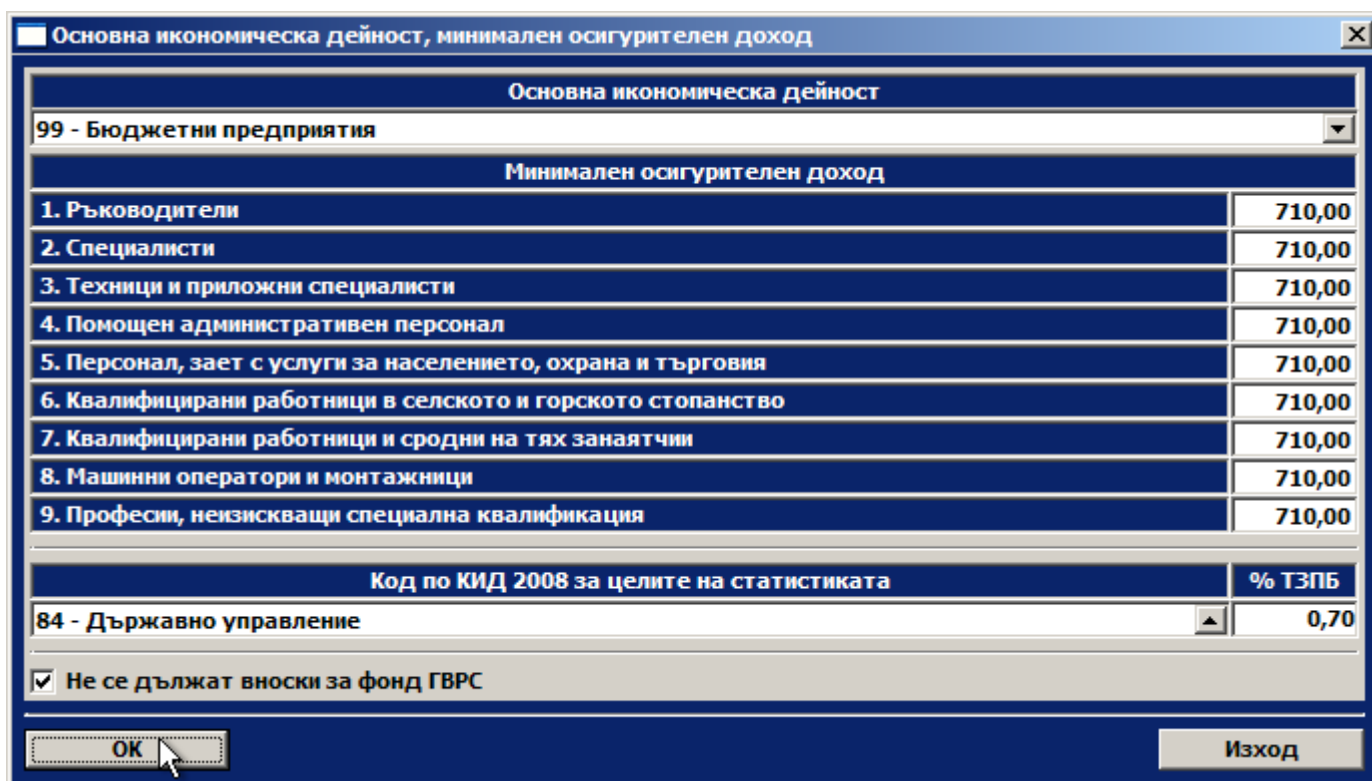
Основна икономическа дейност, минимален осигурителен доход

Основна икономическа дейност

99 - Бюджетни предприятия

Минимален осигурителен доход

| | |
|---|---|
| 1. Ръководители | 710,00 |
| 2. Специалисти | 710,00 |
| 3. Техници и приложни специалисти | 710,00 |
| 4. Помощен административен персонал | 710,00 |
| 5. Персонал, зает с услуги за населението, охрана и търговия | 710,00 |
| 6. Квалифицирани работници в селското и горското стопанство | 710,00 |
| 7. Квалифицирани работници и сродни на тях занаятчии | 710,00 |
| 8. Машинни оператори и монтажници | 710,00 |
| 9. Професии, неизискващи специална квалификация | 710,00 |

| Код по КИД 2008 за целите на статистиката | % ТЗПБ |
|---|---|
| 84 - Държавно управление | 0,70 |

Не се дължат вноски за фонд ГВРС

OK

Изход